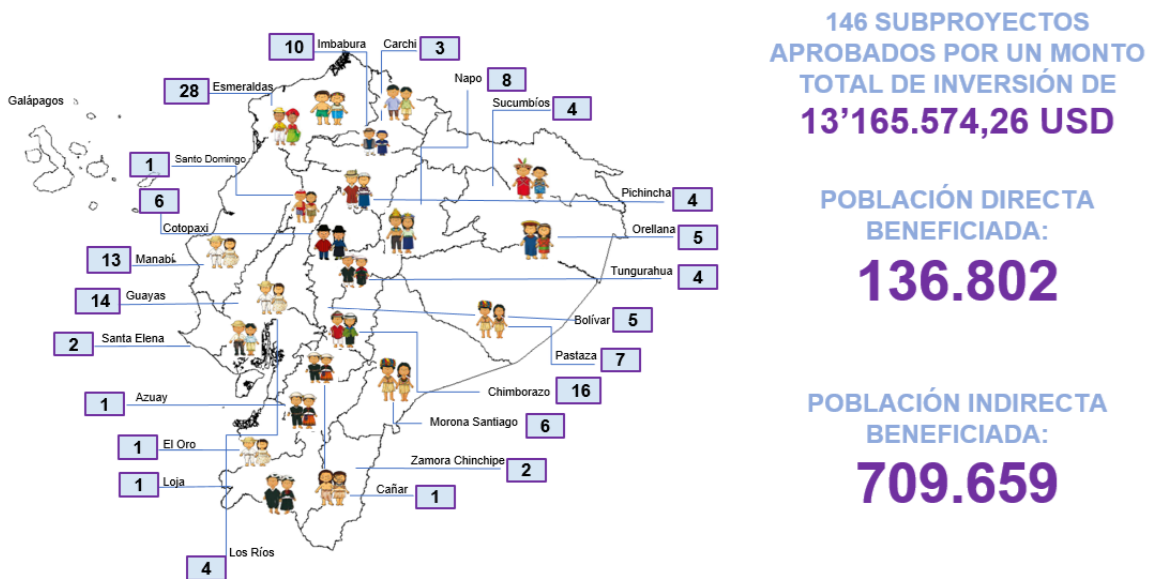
10 Imbabura
Carchi 3
Galápagos
28 Esmeraldas
Napo 8
Sucumbíos 4
1 Santo Domingo
Pichincha 4
6
Cotopaxi
Orellana 5
13 Manabí
Tungurahua 4
14 Guayas
Bolívar 5
2 Santa Elena
Pastaza 7
Chimborazo 16
1 Azuay
Morona Santiago 6
1 El Oro
Zamora Chinchipe 2
1 Loja
Cañar 1
Los Ríos
4

146 SUBPROYECTOS APROBADOS POR UN MONTO TOTAL DE INVERSIÓN DE
13’165.574,26 USD

POBLACIÓN DIRECTA BENEFICIADA:
136.802

POBLACIÓN INDIRECTA BENEFICIADA:
709.659